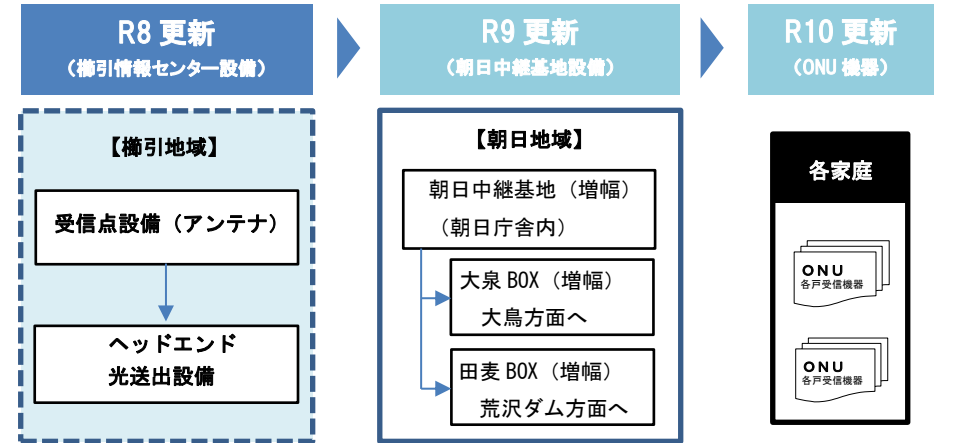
R8 更新
（櫛引情報センター設備）

R9 更新
（朝日中継基地設備）

R10 更新
（ONU 機器）

【櫛引地域】

受信点設備（アンテナ）

ヘッドエンド
光送出設備

【朝日地域】

朝日中継基地（増幅）
（朝日庁舎内）

大泉 BOX（増幅）
大鳥方面へ

田麦 BOX（増幅）
荒沢ダム方面へ

各家庭

ONU
各戸受信機器

ONU
各戸受信機器